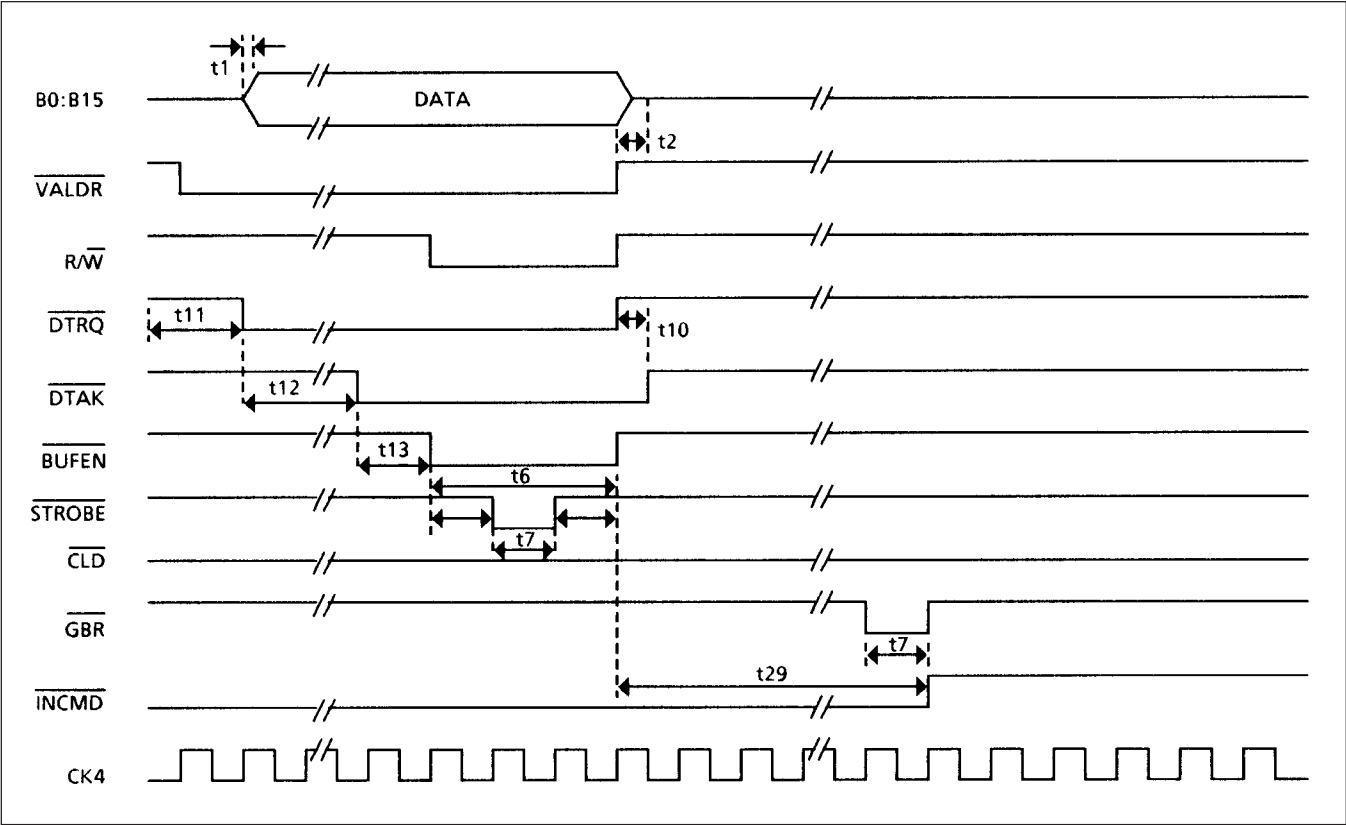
t1
B0:B15
DATA
t2
$\overline{VALDR}$
$R/\overline{W}$
$\overline{DTRQ}$
t11
t10
$\overline{DTAK}$
t12
$\overline{BUFEN}$
t13
t6
$\overline{STROBE}$
t7
$\overline{CLD}$
$\overline{GBR}$
t7
t29
$\overline{INCMD}$
CK4